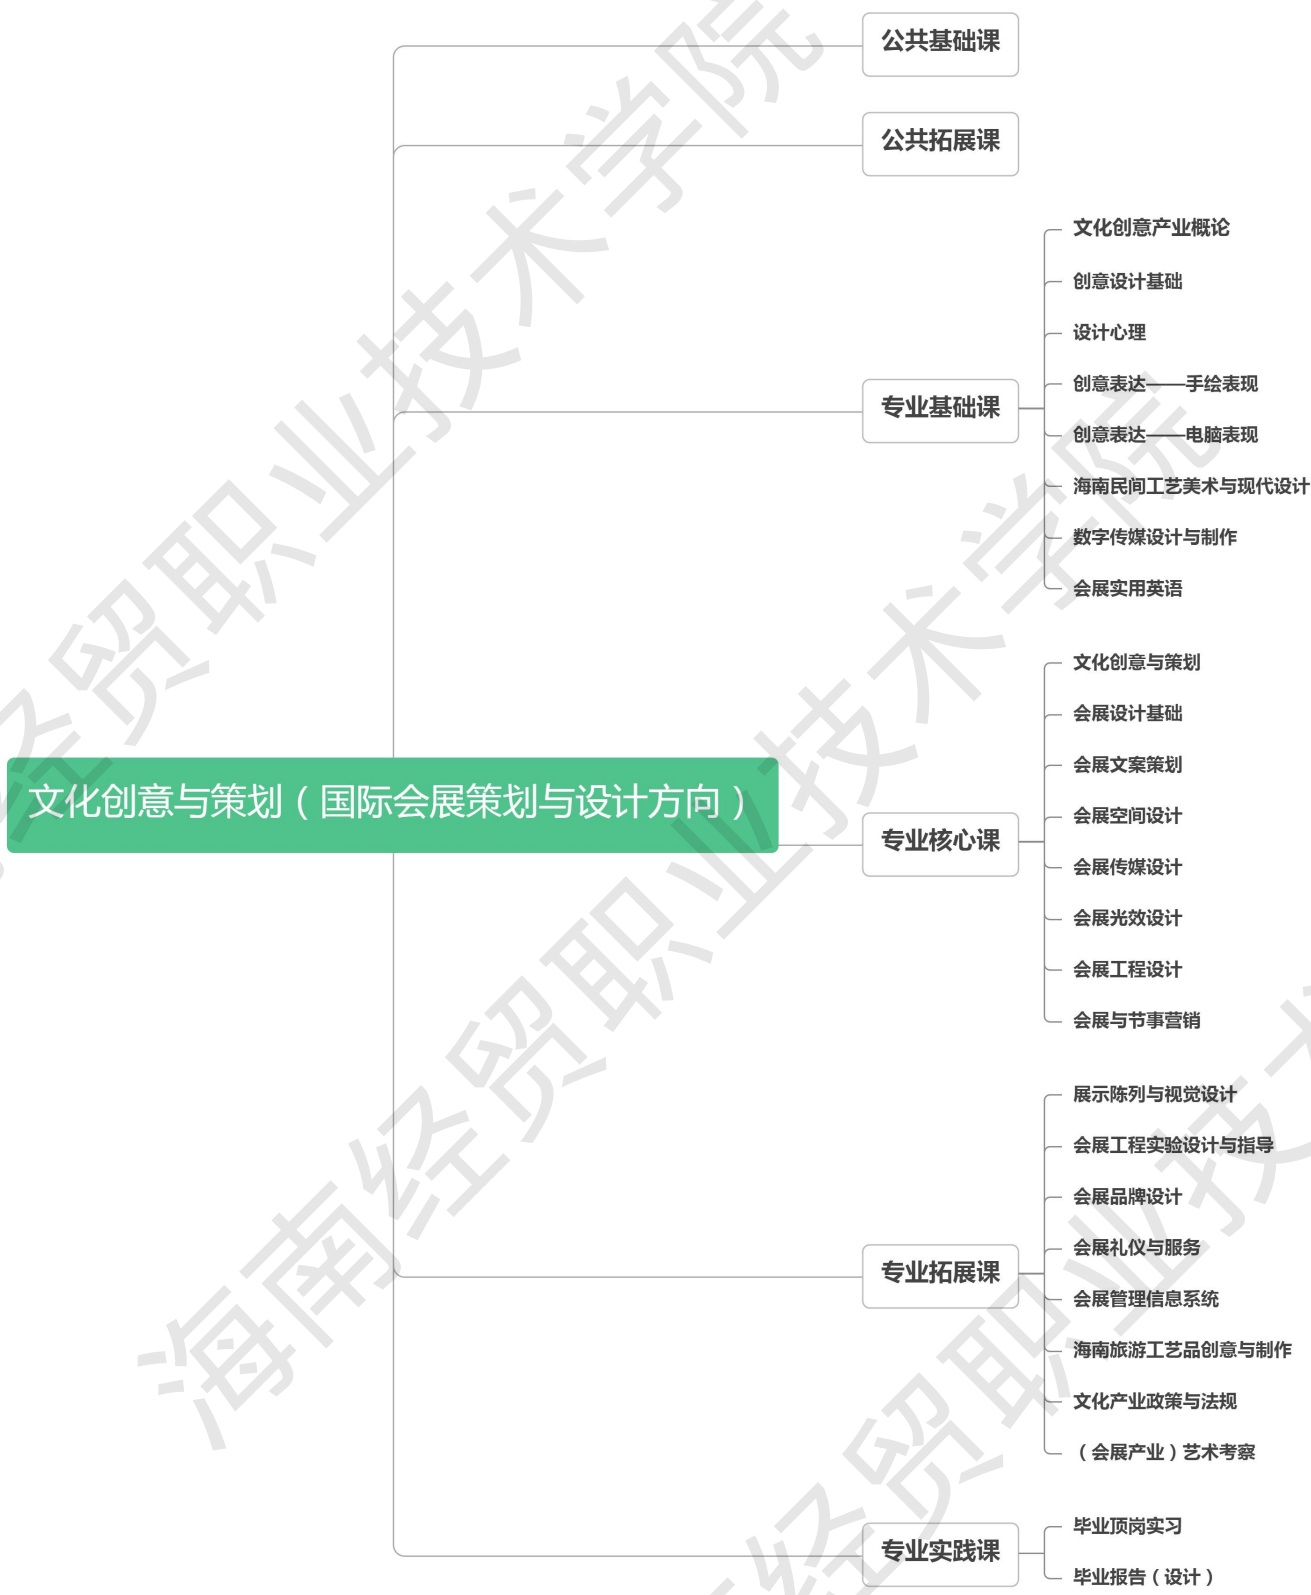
文化创意与策划（国际会展策划与设计方向）

公共基础课

公共拓展课

专业基础课
文化创意产业概论
创意设计基础
设计心理
创意表达——手绘表现
创意表达——电脑表现
海南民间工艺美术与现代设计
数字传媒设计与制作
会展实用英语

专业核心课
文化创意与策划
会展设计基础
会展文案策划
会展空间设计
会展传媒设计
会展光效设计
会展工程设计
会展与节事营销

专业拓展课
展示陈列与视觉设计
会展工程实验设计与指导
会展品牌设计
会展礼仪与服务
会展管理信息系统
海南旅游工艺品创意与制作
文化产业政策与法规
（会展产业）艺术考察

专业实践课
毕业顶岗实习
毕业报告（设计）

海南经贸职业技术学院
海南经贸职业技术学院